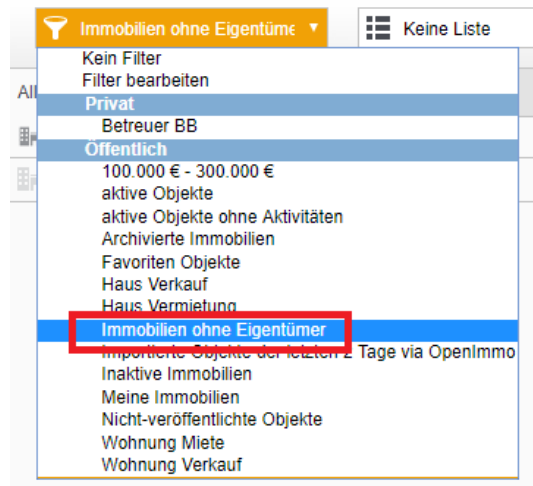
Immobilien ohne Eigentüme

Keine Liste

All

Kein Filter
Filter bearbeiten
Privat
Betreuer BB
Öffentlich
100.000 € - 300.000 €
aktive Objekte
aktive Objekte ohne Aktivitäten
Archivierte Immobilien
Favoriten Objekte
Haus Verkauf
Haus Vermietung
Immobilien ohne Eigentümer
Importierte Objekte der letzten 2 Tage via OpenImmo
Inaktive Immobilien
Meine Immobilien
Nicht-veröffentlichte Objekte
Wohnung Miete
Wohnung Verkauf